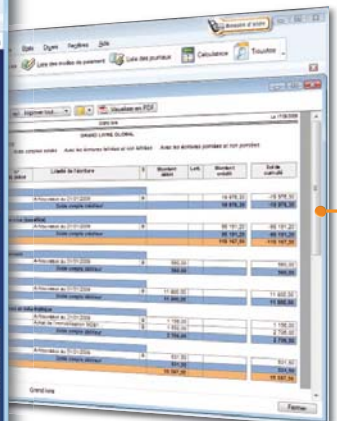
Ranger d'aide

Etats Outils Fenêtres Aide

Liste des modèles de paiement

Liste des journaux

Calculatrice

Trousse

Visualiser en PDF

Le 17/06/2008

GRAND LIVRE GLOBAL

Avec les écritures lettrées et non lettrées   Avec les écritures pointées et non pointées

| | Libellé de l'écriture | | Montant débit | Lett. | Montant crédit | Solde cumulé |
|---|---|---|---|---|---|---|
| | A Nouveaux au 01/01/2008 | | | | 19 978,30 | 19 978,30 |
| | Solde compte créditeur | | | | 19 978,30 | 19 978,30 |
| | A Nouveaux au 01/01/2008 | | | | 99 191,20 | 99 191,20 |
| | Solde compte créditeur | | | | 99 191,20 | 99 191,20 |
| | | | | | | 119 167,50 |
| | A Nouveaux au 01/01/2008 | | 550,00 | | | 550,00 |
| | Solde compte débiteur | | 550,00 | | | 550,00 |
| | A Nouveaux au 01/01/2008 | | 11 800,00 | | | 11 800,00 |
| | Solde compte débiteur | | 11 800,00 | | | 11 800,00 |
| | A Nouveaux au 01/01/2008 | | 1 150,00 | | | 1 150,00 |
| | Achat de l'immobilisation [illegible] | | 1 150,00 | | | 1 150,00 |
| | Solde compte débiteur | | 2 300,00 | | | 2 300,00 |
| | A Nouveaux au 01/01/2008 | | 531,50 | | | 531,50 |
| | | | 531,50 | | | 531,50 |

Grand livre

Fermer